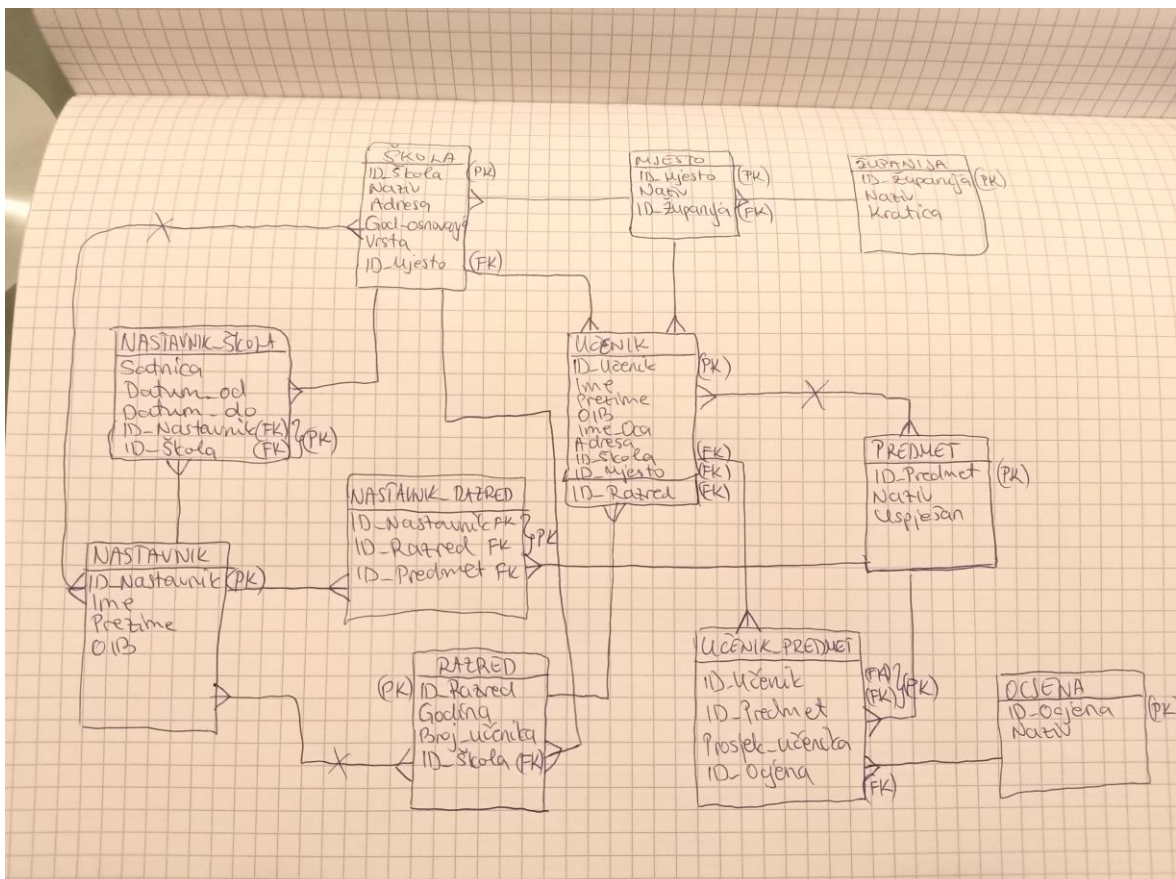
ŠKOLA
ID_Škola (PK)
Naziv
Adresa
God_osnivanja
Vrsta
ID_Mjesto (FK)

MJESTO
ID_Mjesto (PK)
Naziv
ID_Županija (FK)

ŽUPANIJA
ID_Županija (PK)
Naziv
Kratica

NASTAVNIK_ŠKOLA
Satnica
Datum_od
Datum_do
ID_Nastavnik (FK)
ID_Škola (FK) (PK)

UČENIK
ID_Učenik (PK)
Ime
Prezime
OIB
Ime_Oca
Adresa
ID_Škola (FK)
ID_Mjesto (FK)
ID_Razred (FK)

PREDMET
ID_Predmet (PK)
Naziv
Uspješan

NASTAVNIK_RAZRED
ID_Nastavnik FK
ID_Razred FK (PK)
ID_Predmet FK

NASTAVNIK
ID_Nastavnik (PK)
Ime
Prezime
OIB

RAZRED
(PK) ID_Razred
Godina
Broj_učenika
ID_Škola (FK)

UČENIK_PREDMET
ID_Učenik (FK)
ID_Predmet (FK) (PK)
Prosjek_učenika
ID_Ocjena (FK)

OCJENA
ID_Ocjena (PK
Naziv